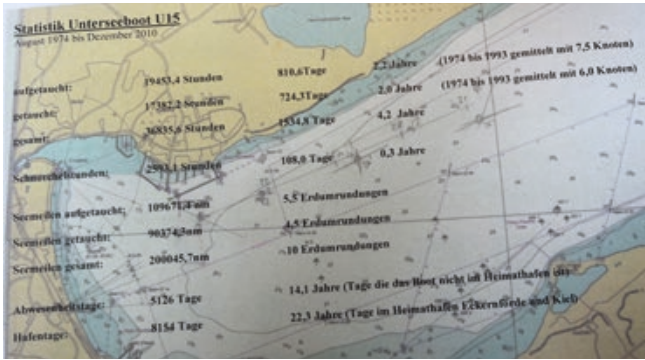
Statistik Unterseeboot U15
August 1974 bis Dezember 2010

aufgetaucht: 19453,4 Stunden 810,6 Tage 2,2 Jahre (1974 bis 1993 gemittelt mit 7,5 Knoten)

getaucht: 17382,2 Stunden 724,3 Tage 2,0 Jahre (1974 bis 1993 gemittelt mit 6,0 Knoten)

gesamt: 36835,6 Stunden 1534,8 Tage 4,2 Jahre

Schnorchelstunden: 2593,1 Stunden 108,0 Tage 0,3 Jahre

Seemeilen aufgetaucht: 109671,7nm 5,5 Erdumrundungen

Seemeilen getaucht: 90374,3nm 4,5 Erdumrundungen

Seemeilen gesamt: 200045,7nm 10 Erdumrundungen

Abwesenheitstage: 5126 Tage 14,1 Jahre (Tage die das Boot nicht im Heimathafen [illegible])

Hafentage: 8154 Tage 22,3 Jahre (Tage im Heimathafen Eckernförde und Kiel)